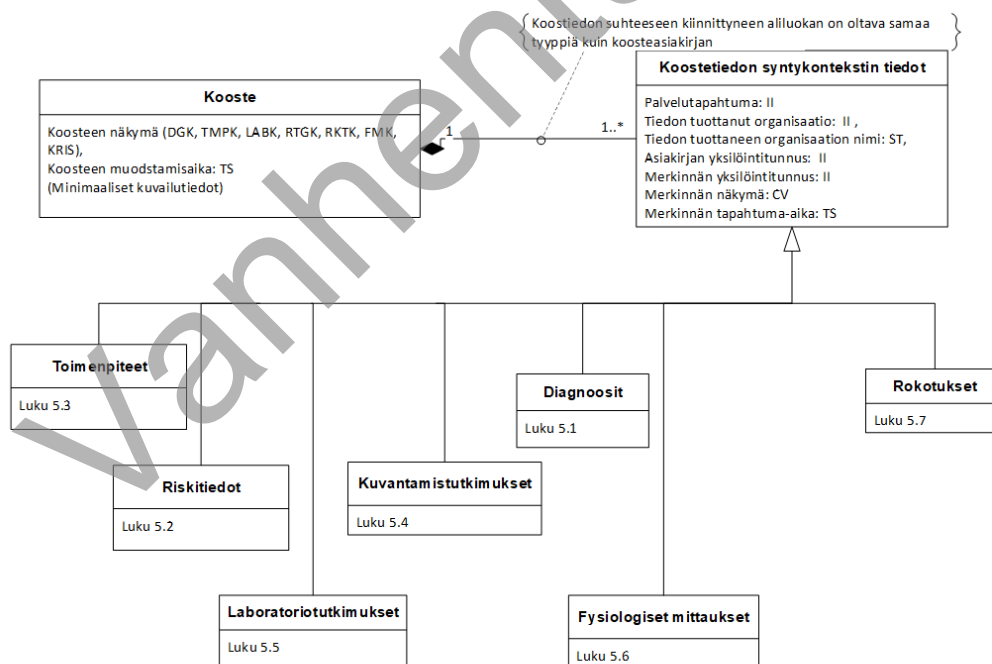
Koostiedon suhteeseen kiinnittyneen aliluokan on oltava samaa tyyppiä kuin koosteasiakirjan

Kooste

Koosteen näkymä (DGK, TMPK, LABK, RTGK, RKTK, FMK, KRIS),
Koosteen muodostamisaika: TS
(Minimaaliset kuvailutiedot)

1

1..*

Koostetiedon syntykontekstin tiedot

Palvelutapahtuma: II
Tiedon tuottanut organisaatio: II ,
Tiedon tuottaneen organisaation nimi: ST,
Asiakirjan yksilöintitunnus: II
Merkinnän yksilöintitunnus: II
Merkinnän näkymä: CV
Merkinnän tapahtuma-aika: TS

Toimenpiteet
Luku 5.3

Riskitiedot
Luku 5.2

Kuvantamistutkimukset
Luku 5.4

Diagnoosit
Luku 5.1

Rokotukset
Luku 5.7

Laboratoriotutkimukset
Luku 5.5

Fysiologiset mittaukset
Luku 5.6

Vanhentunut